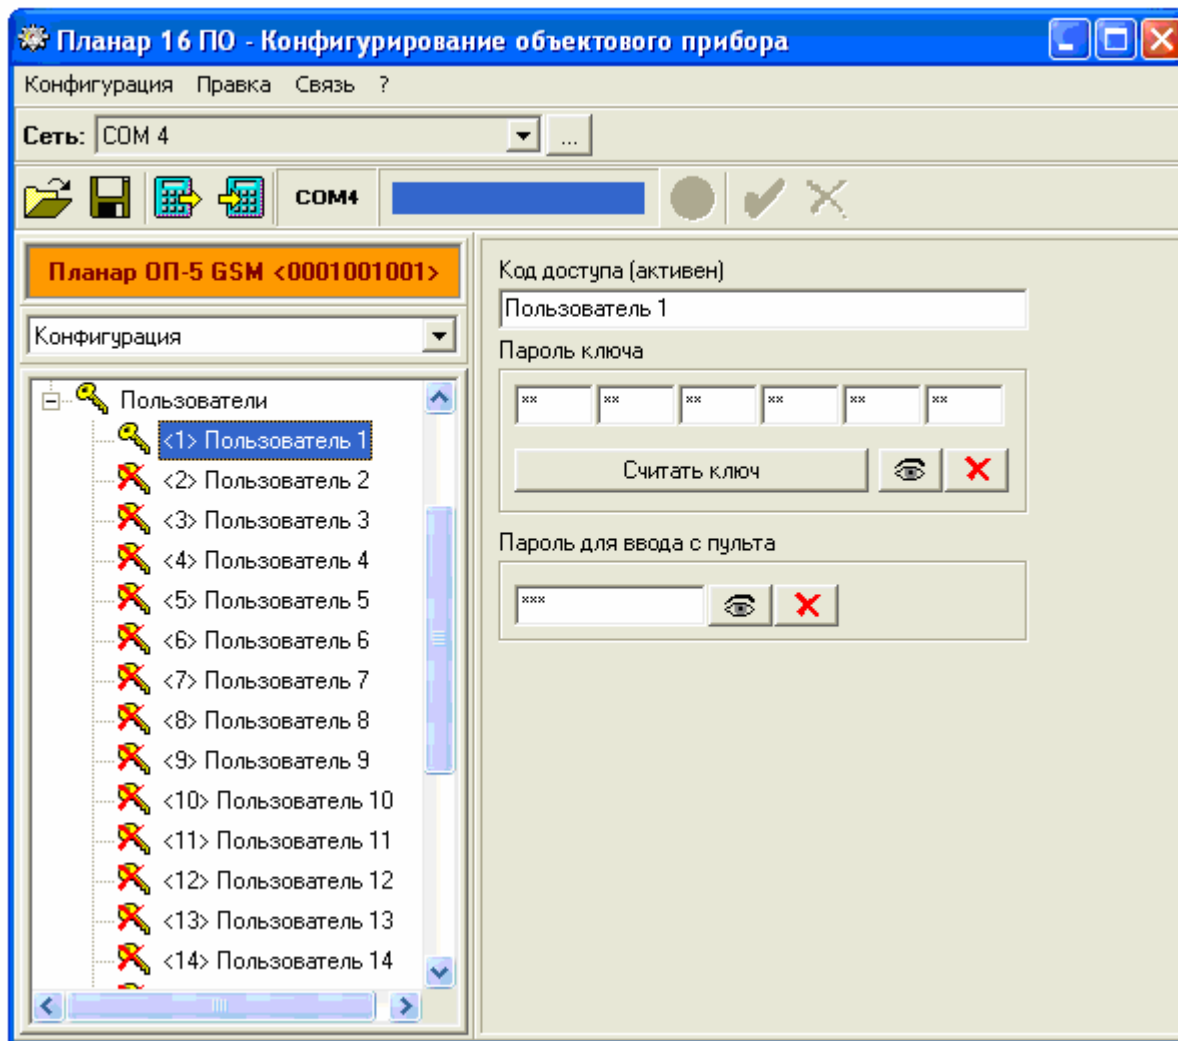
Планар 16 ПО - Конфигурирование объектового прибора

Конфигурация Правка Связь ?

Сеть: COM 4 ...

COM4

Планар ОП-5 GSM <0001001001>

Конфигурация

Пользователи
<1> Пользователь 1
<2> Пользователь 2
<3> Пользователь 3
<4> Пользователь 4
<5> Пользователь 5
<6> Пользователь 6
<7> Пользователь 7
<8> Пользователь 8
<9> Пользователь 9
<10> Пользователь 10
<11> Пользователь 11
<12> Пользователь 12
<13> Пользователь 13
<14> Пользователь 14

Код доступа (активен)
Пользователь 1
Пароль ключа
** ** ** ** ** **
Считать ключ

Пароль для ввода с пульта
***